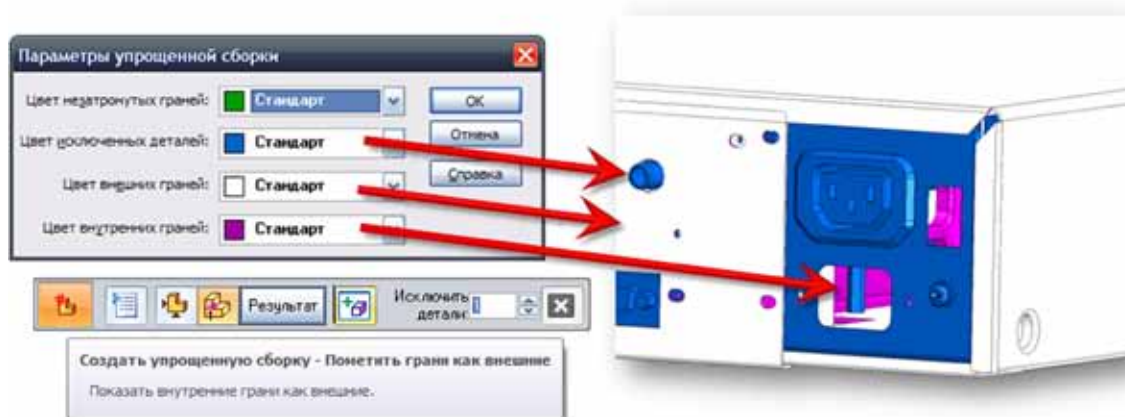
Параметры упрощенной сборки

Цвет незатронутых граней: Стандарт

Цвет исключенных деталей: Стандарт

Цвет внешних граней: Стандарт

Цвет внутренних граней: Стандарт

OK

Отмена

Справка

Результат

Исключить детали: 1

Создать упрощенную сборку - Пометить грани как внешние

Показать внутренние грани как внешние.